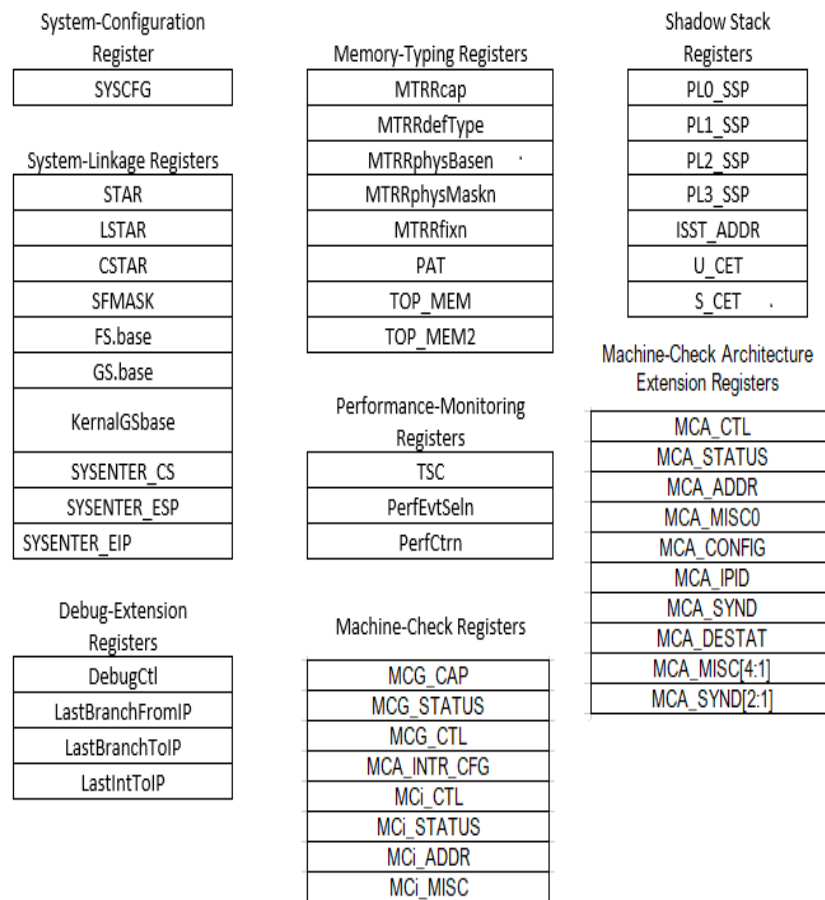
System-Configuration Register

| SYSCFG |
|---|

System-Linkage Registers

| STAR |
|---|
| LSTAR |
| CSTAR |
| SFMASK |
| FS.base |
| GS.base |
| KernalGSbase |
| SYSENTER_CS |
| SYSENTER_ESP |
| SYSENTER_EIP |

Debug-Extension Registers

| DebugCtl |
|---|
| LastBranchFromIP |
| LastBranchToIP |
| LastIntToIP |

Memory-Typing Registers

| MTRRcap |
|---|
| MTRRdefType |
| MTRRphysBasen |
| MTRRphysMaskn |
| MTRRfixn |
| PAT |
| TOP_MEM |
| TOP_MEM2 |

Performance-Monitoring Registers

| TSC |
|---|
| PerfEvtSeln |
| PerfCtrn |

Machine-Check Registers

| MCG_CAP |
|---|
| MCG_STATUS |
| MCG_CTL |
| MCA_INTR_CFG |
| MCi_CTL |
| MCi_STATUS |
| MCi_ADDR |
| MCi_MISC |

Shadow Stack Registers

| PL0_SSP |
|---|
| PL1_SSP |
| PL2_SSP |
| PL3_SSP |
| ISST_ADDR |
| U_CET |
| S_CET |

Machine-Check Architecture Extension Registers

| MCA_CTL |
|---|
| MCA_STATUS |
| MCA_ADDR |
| MCA_MISC0 |
| MCA_CONFIG |
| MCA_IPID |
| MCA_SYND |
| MCA_DESTAT |
| MCA_MISC[4:1] |
| MCA_SYND[2:1] |